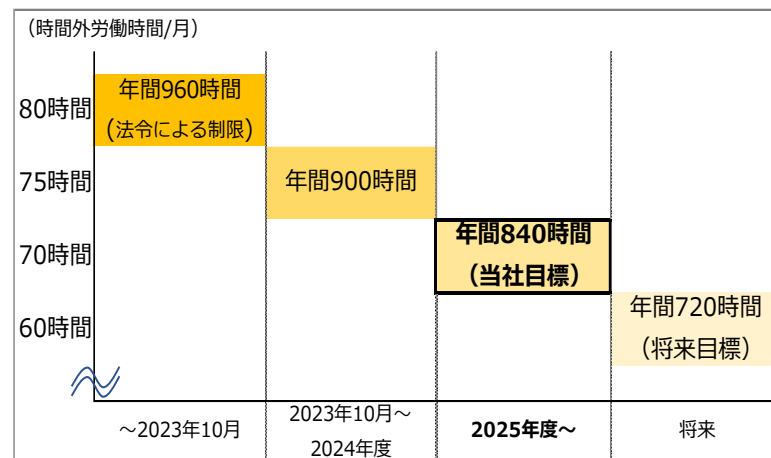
（時間外労働時間/月）

80時間

75時間

70時間

60時間

年間960時間
（法令による制限）

年間900時間

**年間840時間**
**（当社目標）**

年間720時間
（将来目標）

～2023年10月

2023年10月～
2024年度

**2025年度～**

将来